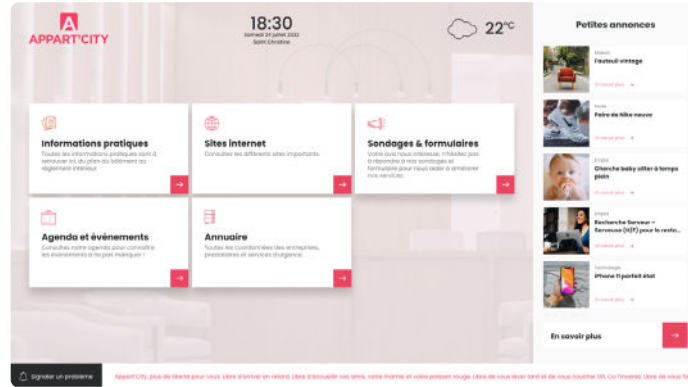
APPART'CITY

18:30
Samedi 23 juillet 2022
Saint Christine

22°C

Petites annonces

Informations pratiques
Toutes les informations pratiques sont à retrouver ici, du plan du bâtiment au règlement intérieur.

Sites internet
Consultez les différents sites importants.

Sondages & formulaires
Votre avis nous intéresse. N'hésitez pas à répondre à nos sondages et formulaire pour nous aider à améliorer nos services.

Agenda et événements
Consultez notre agenda pour connaître les événements à ne pas manquer !

Annuaire
Toutes les coordonnées des entreprises, prestataires et services d'urgence.

Maison
Fauteuil vintage
En savoir plus

Mode
Paire de Nike neuve
En savoir plus

Emploi
Cherche baby sitter à temps plein
En savoir plus

Emploi
Recherche Serveur - Serveuse (H/F) pour le resto...
En savoir plus

Technologie
iPhone 11 parfait état
En savoir plus

En savoir plus

Signaler un problème

Appart'City, plus de liberté pour vous. Libre d'arriver en retard. Libre d'accueillir vos amis, votre maman et votre poisson rouge. Libre de vous lever tard et de vous coucher tôt. Ou l'inverse. Libre de vous